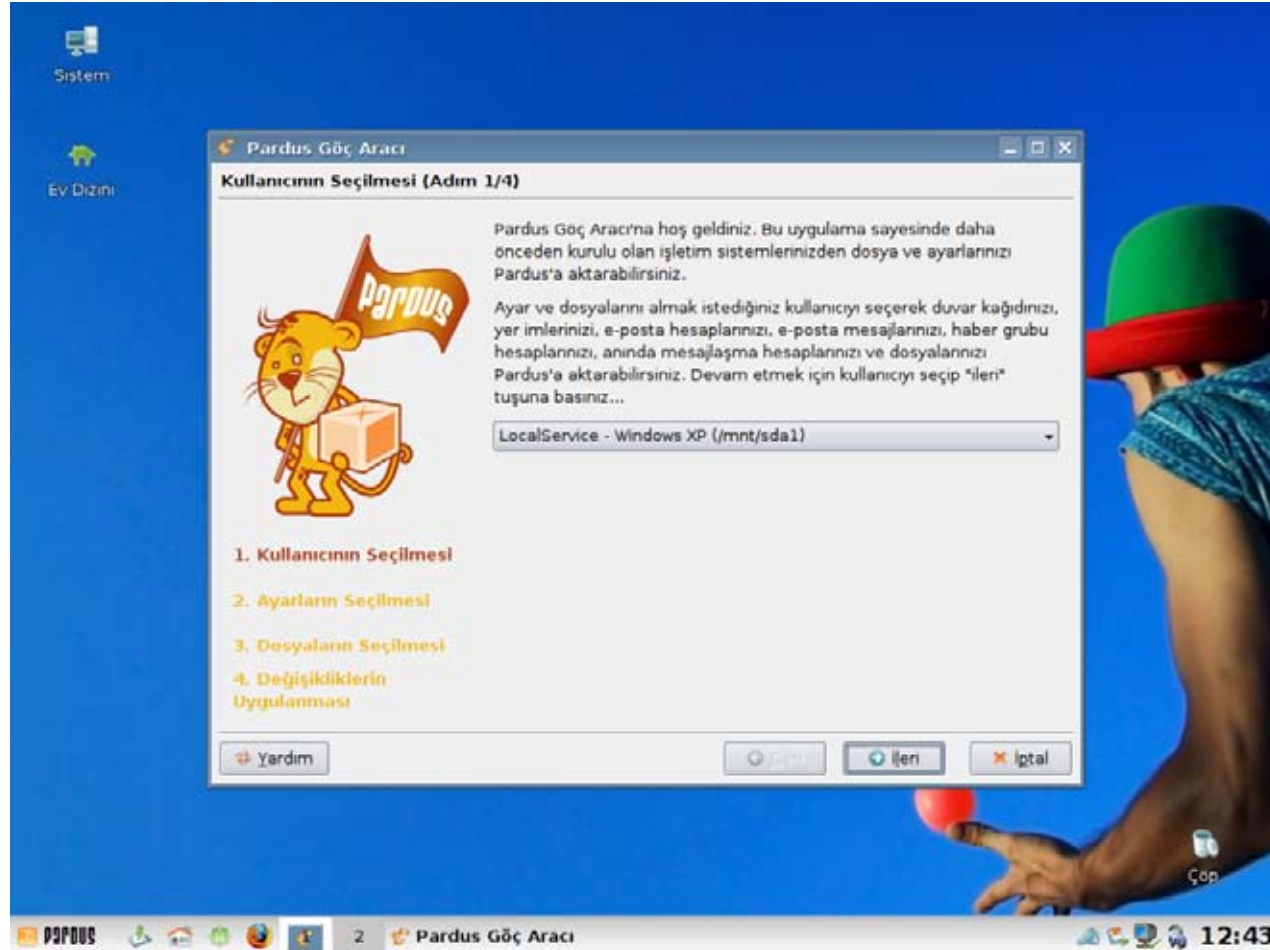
Sistem

Ev Dizini

Pardus Göç Aracı

Kullanıcının Seçilmesi (Adım 1/4)

Pardus

Pardus Göç Aracı'na hoş geldiniz. Bu uygulama sayesinde daha önceden kurulu olan işletim sistemlerinizden dosya ve ayarlarınızı Pardus'a aktarabilirsiniz.

Ayar ve dosyalarını almak istediğiniz kullanıcıyı seçerek duvar kağıdınızı, yer imlerinizi, e-posta hesaplarınızı, e-posta mesajlarınızı, haber grubu hesaplarınızı, anında mesajlaşma hesaplarınızı ve dosyalarınızı Pardus'a aktarabilirsiniz. Devam etmek için kullanıcıyı seçip "ileri" tuşuna basınız...

LocalService - Windows XP (/mnt/sda1)

1. Kullanıcının Seçilmesi

2. Ayarların Seçilmesi

3. Dosyaların Seçilmesi

4. Değişikliklerin Uygulanması

Yardım

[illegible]

İleri

İptal

Çöp

PARDUS

2

Pardus Göç Aracı

12:43